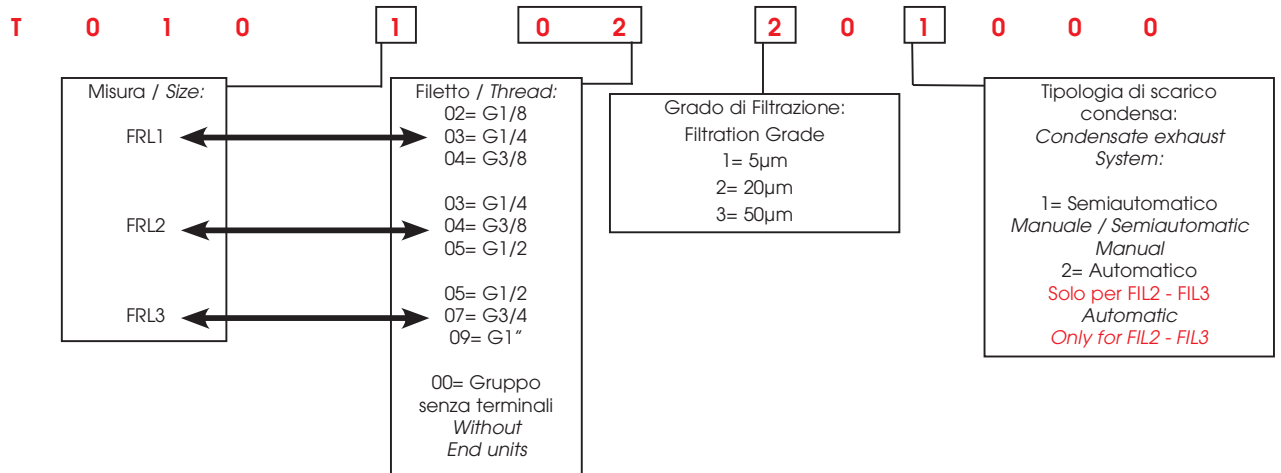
T 0 1 0 1 0 2 2 0 1 0 0 0

Misura / *Size:*

FRL1

FRL2

FRL3

Filetto / *Thread:*
02= G1/8
03= G1/4
04= G3/8

03= G1/4
04= G3/8
05= G1/2

05= G1/2
07= G3/4
09= G1"

00= Gruppo senza terminali
*Without End units*

Grado di Filtrazione:
Filtration Grade
1= 5μm
2= 20μm
3= 50μm

Tipologia di scarico condensa:
*Condensate exhaust System:*

1= Semiautomatico
*Manuale / Semiautomatic Manual*
2= Automatico
Solo per FIL2 - FIL3
*Automatic*
*Only for FIL2 - FIL3*